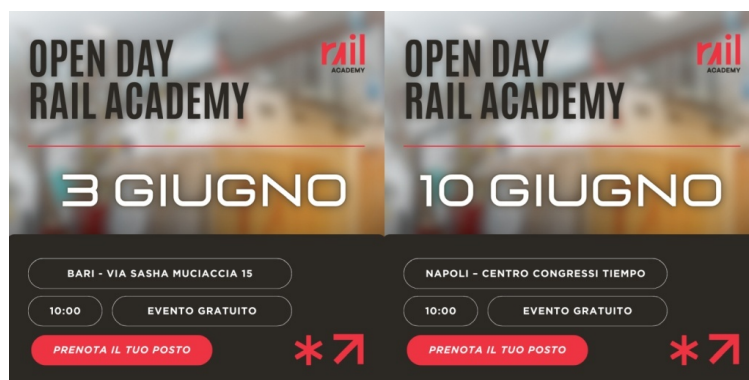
OPEN DAY
RAIL ACADEMY

rail
ACADEMY

3 GIUGNO

BARI - VIA SASHA MUCIACCIA 15

10:00

EVENTO GRATUITO

PRENOTA IL TUO POSTO

OPEN DAY
RAIL ACADEMY

rail
ACADEMY

10 GIUGNO

NAPOLI - CENTRO CONGRESSI TIEMPO

10:00

EVENTO GRATUITO

PRENOTA IL TUO POSTO